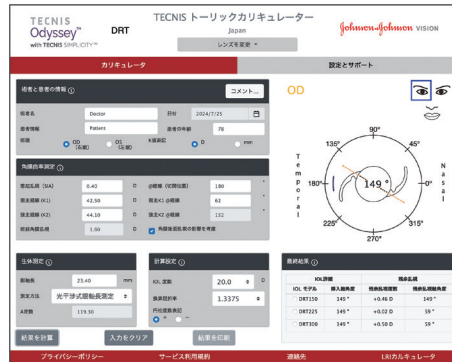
TECNIS Odyssey™ with TECNIS SIMPLICITY™
DRT
TECNIS トーリックカリキュレーター
Japan
レンズを変更 ▾
Johnson&Johnson VISION

カリキュレータ
設定とサポート

術者と患者の情報 ⓘ
コメント...
術者名 Doctor
日付 2024/7/25
患者情報 Patient
患者の年齢 78
術眼 OD (右眼) OS (左眼)
K値設定 D mm

角膜曲率測定 ⓘ
惹起乱視 (SIA) 0.40 D
@軸度（切開位置） 180 °
弱主経線 (K1) 42.50 D
弱主K1 @軸度 62 °
強主経線 (K2) 44.10 D
強主K2 @軸度 152 °
前部角膜乱視 1.60 D
角膜後面乱視の影響を考慮

生体測定 ⓘ
眼軸長 23.40 mm
測定方法 光干渉式眼軸長測定
A定数 119.30

計算設定 ⓘ
IOL 度数 20.0 D
換算屈折率 1.3375
円柱度数表記 + −

結果を計算
入力をクリア
結果を印刷

OD
90°
135°
45°
180°
149°
0°
225°
270°
315°
Temporal
Nasal

最終結果 ⓘ
| IOL 選択 | IOL モデル | IOL評価 乱視矯正 | 残余乱視 残余乱視度数 | 残余乱視 残余乱視軸 |
|---|---|---|---|---|
| ● | DRT150 | 149 ° | +0.46 D | 149 ° |
| ○ | DRT225 | 149 ° | +0.02 D | 59 ° |
| ○ | DRT300 | 149 ° | +0.50 D | 59 ° |

プライバシーポリシー
サービス利用規約
連絡先
LRIカルキュレータ